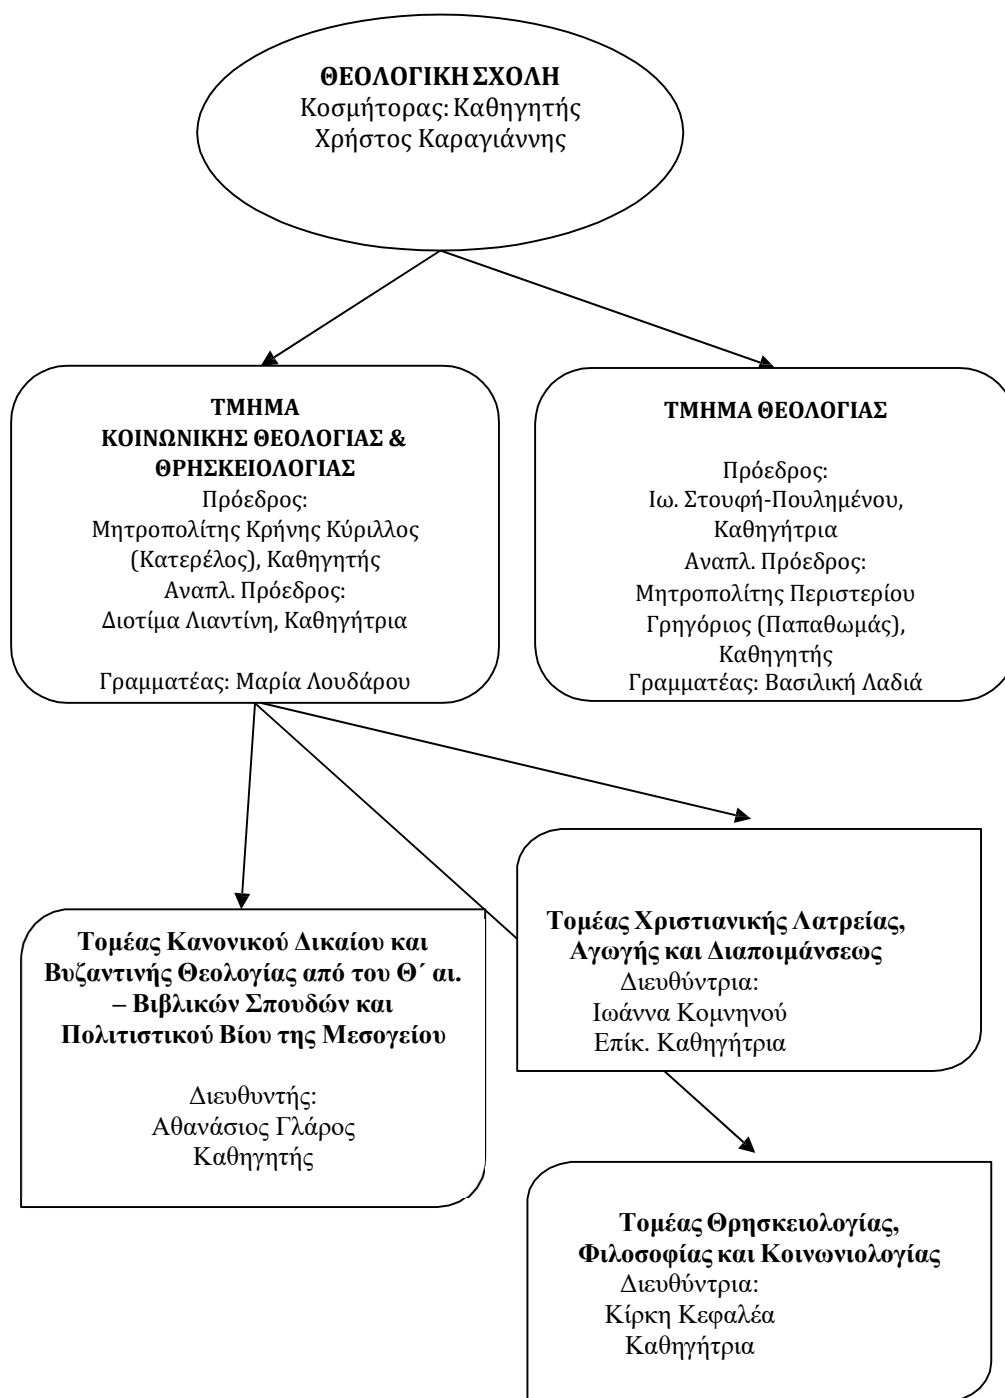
ΘΕΟΛΟΓΙΚΗ ΣΧΟΛΗ
Κοσμήτορας: Καθηγητής
Χρήστος Καραγιάννης

ΤΜΗΜΑ
ΚΟΙΝΩΝΙΚΗΣ ΘΕΟΛΟΓΙΑΣ &
ΘΡΗΣΚΕΙΟΛΟΓΙΑΣ
Πρόεδρος:
Μητροπολίτης Κρήνης Κύριλλος (Κατερέλος), Καθηγητής
Αναπλ. Πρόεδρος:
Διοτίμα Λιαντίνη, Καθηγήτρια

Γραμματέας: Μαρία Λουδάρου

ΤΜΗΜΑ ΘΕΟΛΟΓΙΑΣ

Πρόεδρος:
Ιω. Στουφή-Πουλημένου, Καθηγήτρια
Αναπλ. Πρόεδρος:
Μητροπολίτης Περιστερίου Γρηγόριος (Παπαθωμάς), Καθηγητής
Γραμματέας: Βασιλική Λαδιά

Τομέας Κανονικού Δικαίου και Βυζαντινής Θεολογίας από του Θ΄ αι. – Βιβλικών Σπουδών και Πολιτιστικού Βίου της Μεσογείου

Διευθυντής:
Αθανάσιος Γλάρος
Καθηγητής

Τομέας Χριστιανικής Λατρείας, Αγωγής και Διαποιμάνσεως
Διευθύντρια:
Ιωάννα Κομνηνού
Επίκ. Καθηγήτρια

Τομέας Θρησκειολογίας, Φιλοσοφίας και Κοινωνιολογίας
Διευθύντρια:
Κίρκη Κεφαλέα
Καθηγήτρια